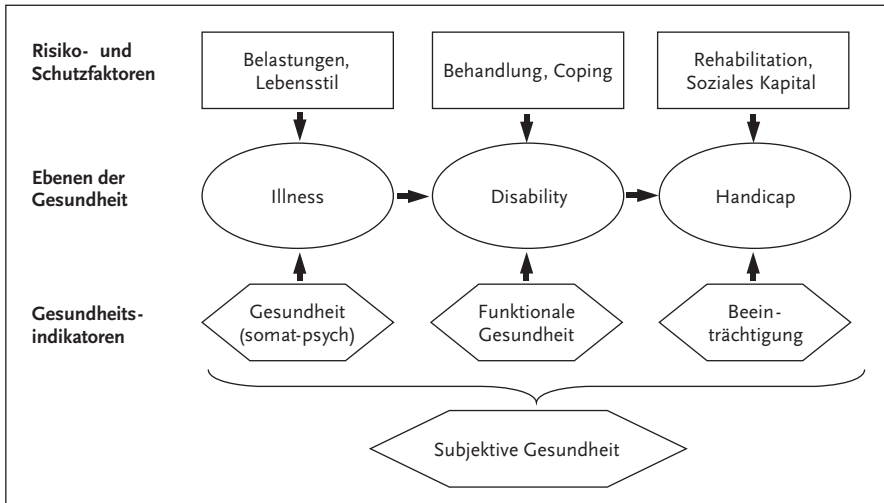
Risiko- und Schutzfaktoren

Belastungen, Lebensstil

Behandlung, Coping

Rehabilitation, Soziales Kapital

Ebenen der Gesundheit

Illness

Disability

Handicap

Gesundheitsindikatoren

Gesundheit (somat-psych)

Funktionale Gesundheit

Beeinträchtigung

Subjektive Gesundheit